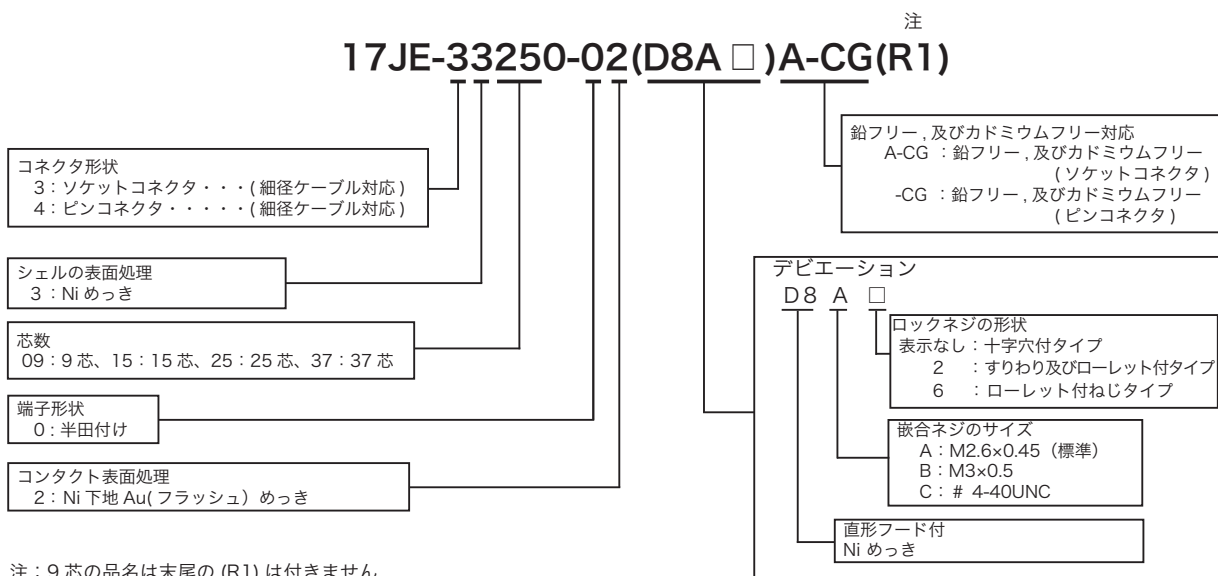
注

17JE-33250-02(D8A □)A-CG(R1)

鉛フリー , 及びカドミウムフリー対応
A-CG ：鉛フリー , 及びカドミウムフリー ( ソケットコネクタ )
-CG ：鉛フリー , 及びカドミウムフリー ( ピンコネクタ )

コネクタ形状
3：ソケットコネクタ・・・( 細径ケーブル対応 )
4：ピンコネクタ・・・・・( 細径ケーブル対応 )

シェルの表面処理
3：Ni めっき

芯数
09：9 芯、15：15 芯、25：25 芯、37：37 芯

端子形状
0：半田付け

コンタクト表面処理
2：Ni 下地 Au( フラッシュ）めっき

デビエーション
D8 A □

ロックネジの形状
表示なし：十字穴付タイプ
2 ：すりわり及びローレット付タイプ
6 ：ローレット付ねじタイプ

嵌合ネジのサイズ
A：M2.6×0.45（標準）
B：M3×0.5
C：# 4-40UNC

直形フード付
Ni めっき

注：9 芯の品名は末尾の (R1) は付きません